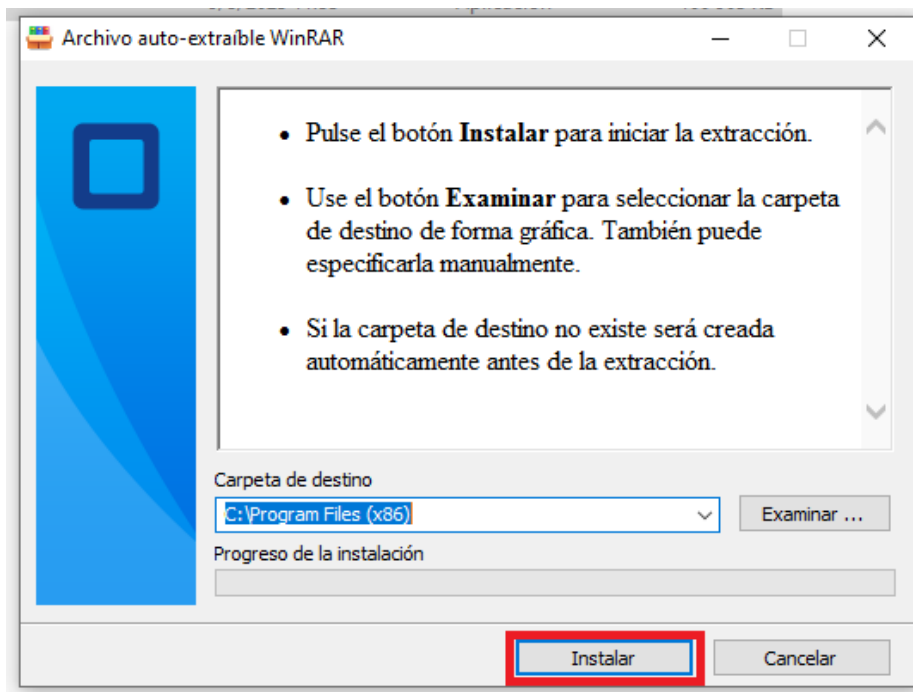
Archivo auto-extraíble WinRAR

• Pulse el botón **Instalar** para iniciar la extracción.

• Use el botón **Examinar** para seleccionar la carpeta de destino de forma gráfica. También puede especificarla manualmente.

• Si la carpeta de destino no existe será creada automáticamente antes de la extracción.

Carpeta de destino

C:\Program Files (x86)

Examinar ...

Progreso de la instalación

Instalar

Cancelar